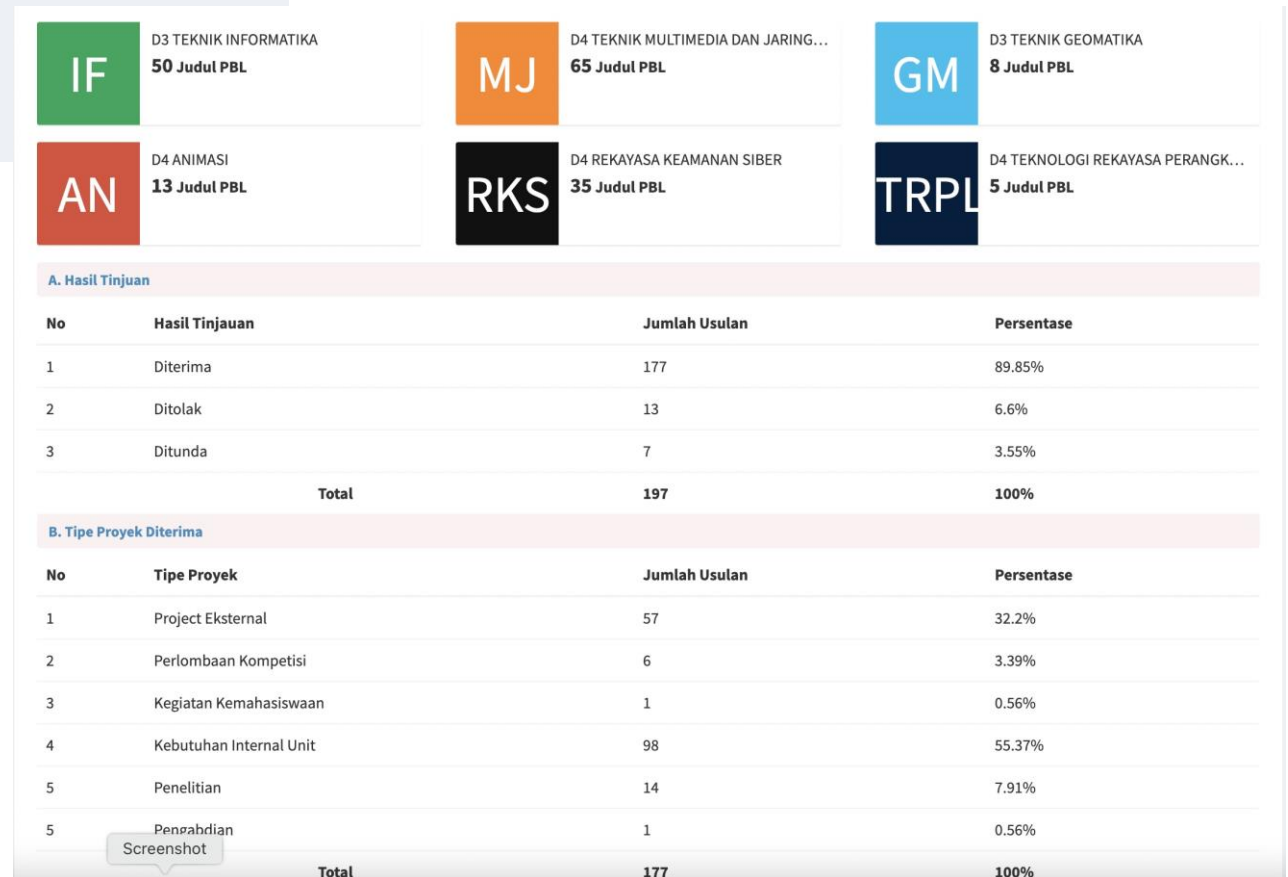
IF
D3 TEKNIK INFORMATIKA
50 Judul PBL

MJ
D4 TEKNIK MULTIMEDIA DAN JARING...
65 Judul PBL

GM
D3 TEKNIK GEOMATIKA
8 Judul PBL

AN
D4 ANIMASI
13 Judul PBL

RKS
D4 REKAYASA KEAMANAN SIBER
35 Judul PBL

TRPL
D4 TEKNOLOGI REKAYASA PERANGK...
5 Judul PBL

A. Hasil Tinjuan

| No | Hasil Tinjauan | Jumlah Usulan | Persentase |
|---|---|---|---|
| 1 | Diterima | 177 | 89.85% |
| 2 | Ditolak | 13 | 6.6% |
| 3 | Ditunda | 7 | 3.55% |
| | Total | 197 | 100% |

B. Tipe Proyek Diterima

| No | Tipe Proyek | Jumlah Usulan | Persentase |
|---|---|---|---|
| 1 | Project Eksternal | 57 | 32.2% |
| 2 | Perlombaan Kompetisi | 6 | 3.39% |
| 3 | Kegiatan Kemahasiswaan | 1 | 0.56% |
| 4 | Kebutuhan Internal Unit | 98 | 55.37% |
| 5 | Penelitian | 14 | 7.91% |
| 5 | Pengabdian | 1 | 0.56% |
| | Total | 177 | 100% |

Screenshot